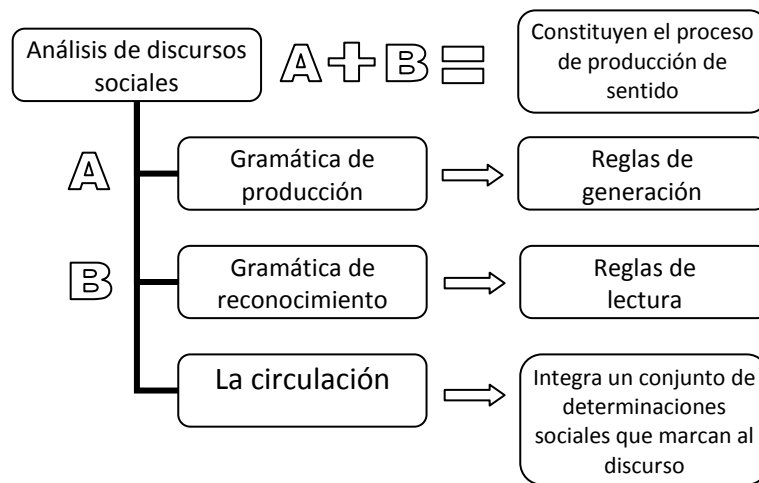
Análisis de discursos sociales

A + B =

Constituyen el proceso de producción de sentido

A

Gramática de producción

Reglas de generación

B

Gramática de reconocimiento

Reglas de lectura

La circulación

Integra un conjunto de determinaciones sociales que marcan al discurso